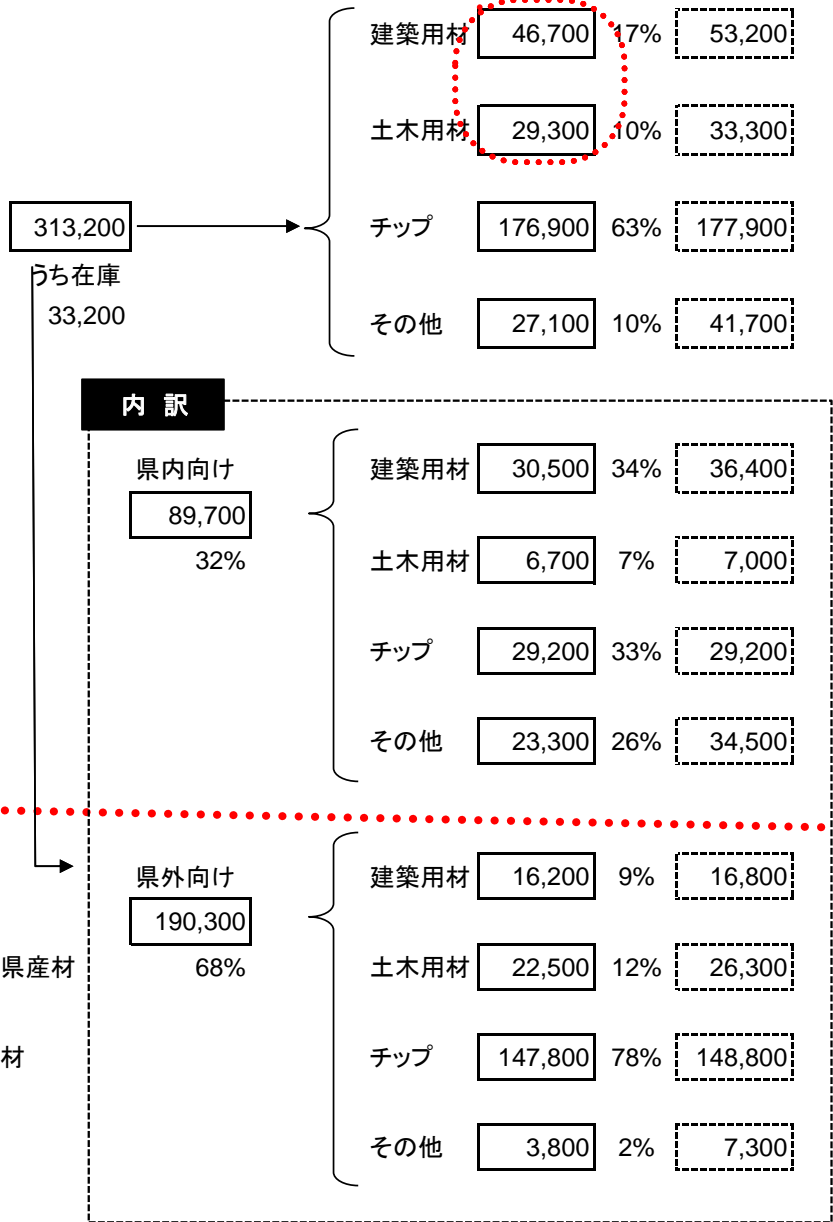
313,200
うち在庫
33,200

建築用材 46,700 17% 53,200

土木用材 29,300 10% 33,300

チップ 176,900 63% 177,900

その他 27,100 10% 41,700

内 訳

県内向け
89,700
32%

建築用材 30,500 34% 36,400

土木用材 6,700 7% 7,000

チップ 29,200 33% 29,200

その他 23,300 26% 34,500

県外向け
190,300
68%

建築用材 16,200 9% 16,800

土木用材 22,500 12% 26,300

チップ 147,800 78% 148,800

その他 3,800 2% 7,300

県産材

材